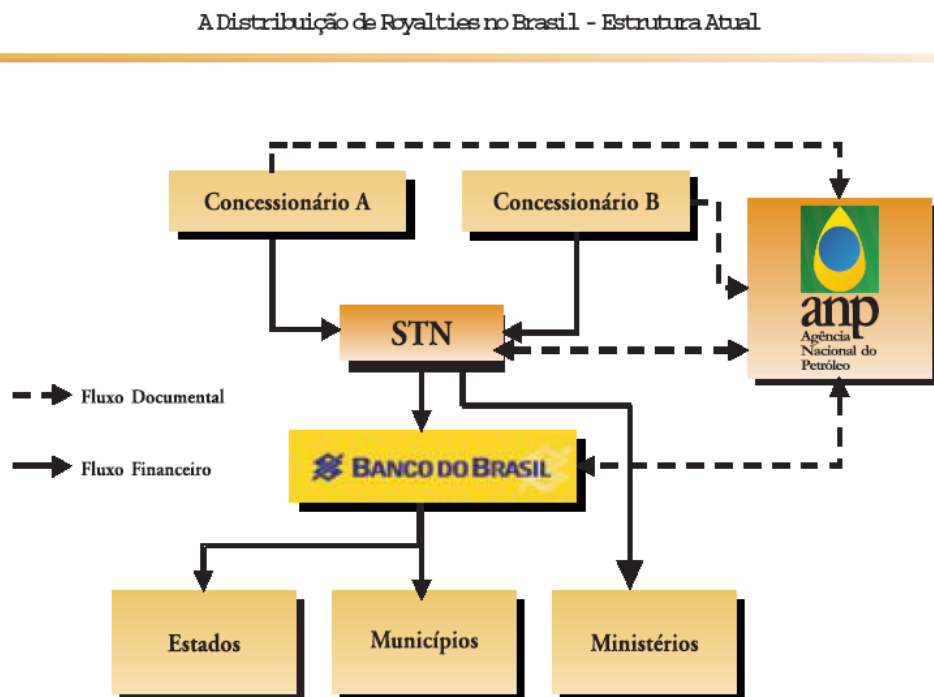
A Distribuição de Royalties no Brasil - Estrutura Atual

Concessionário A

Concessionário B

anp
Agência Nacional do Petróleo

STN

Fluxo Documental

Fluxo Financeiro

BANCO DO BRASIL

Estados

Municípios

Ministérios